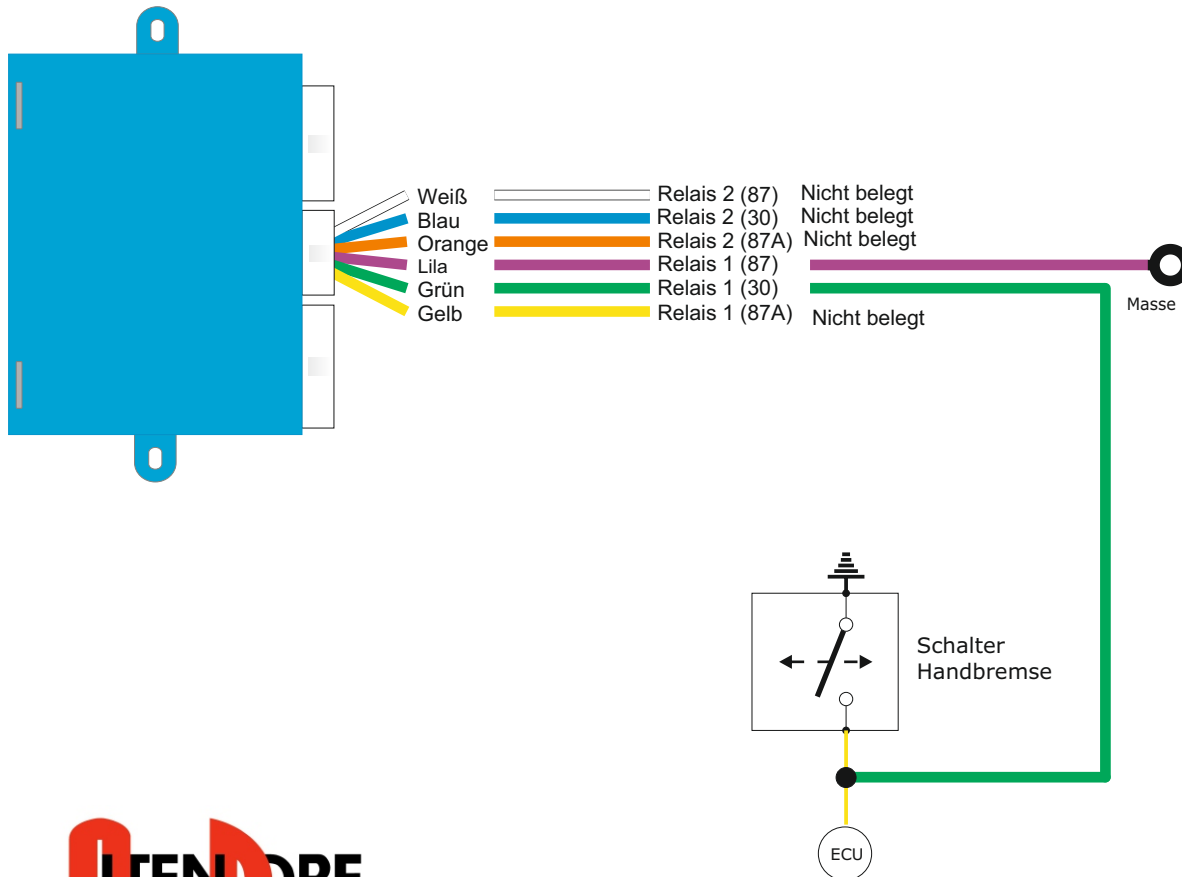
Weiß
Blau
Orange
Lila
Grün
Gelb

Relais 2 (87) Nicht belegt
Relais 2 (30) Nicht belegt
Relais 2 (87A) Nicht belegt
Relais 1 (87)
Relais 1 (30)
Relais 1 (87A) Nicht belegt

Masse

Schalter Handbremse

ECU

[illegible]